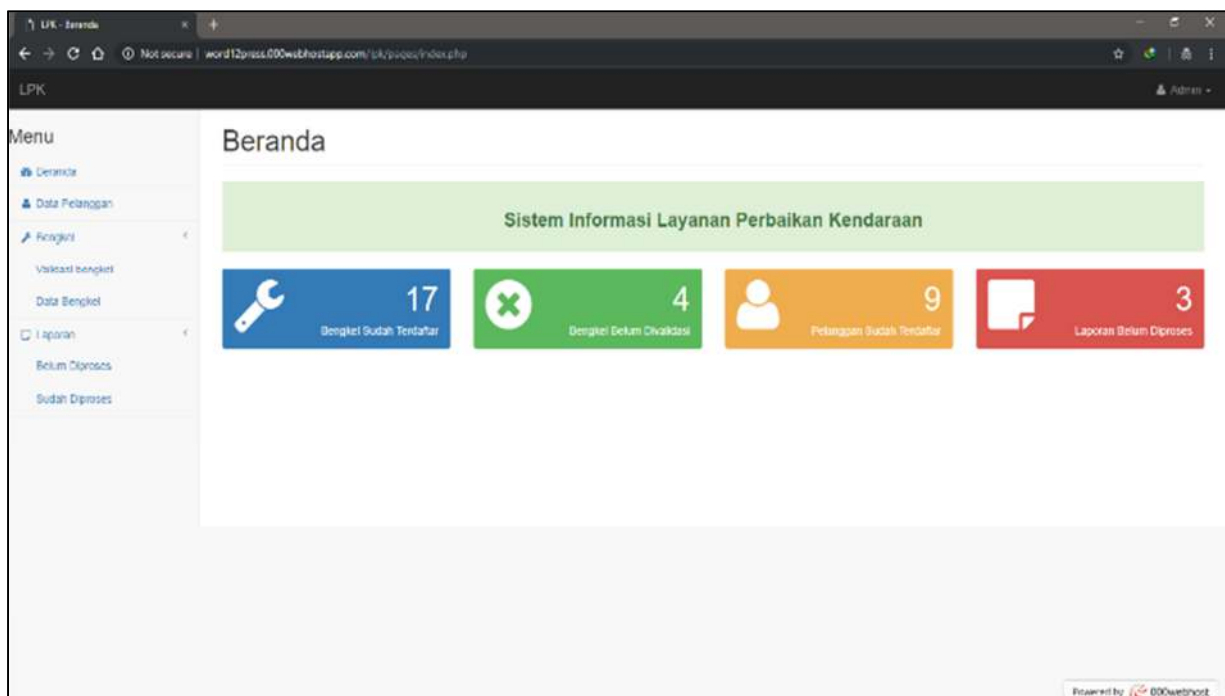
LPK - Beranda

Not secure | word12press.000webhostapp.com/lpk/pages/index.php

LPK

Admin

Menu

Beranda

Data Pelanggan

Bengkel

Validasi bengkel

Data Bengkel

Laporan

Belum Diproses

Sudah Diproses

Beranda

Sistem Informasi Layanan Perbaikan Kendaraan

17
Bengkel Sudah Terdaftar

4
Bengkel Belum Divalidasi

9
Pelanggan Sudah Terdaftar

3
Laporan Belum Diproses

Powered by 000webhost